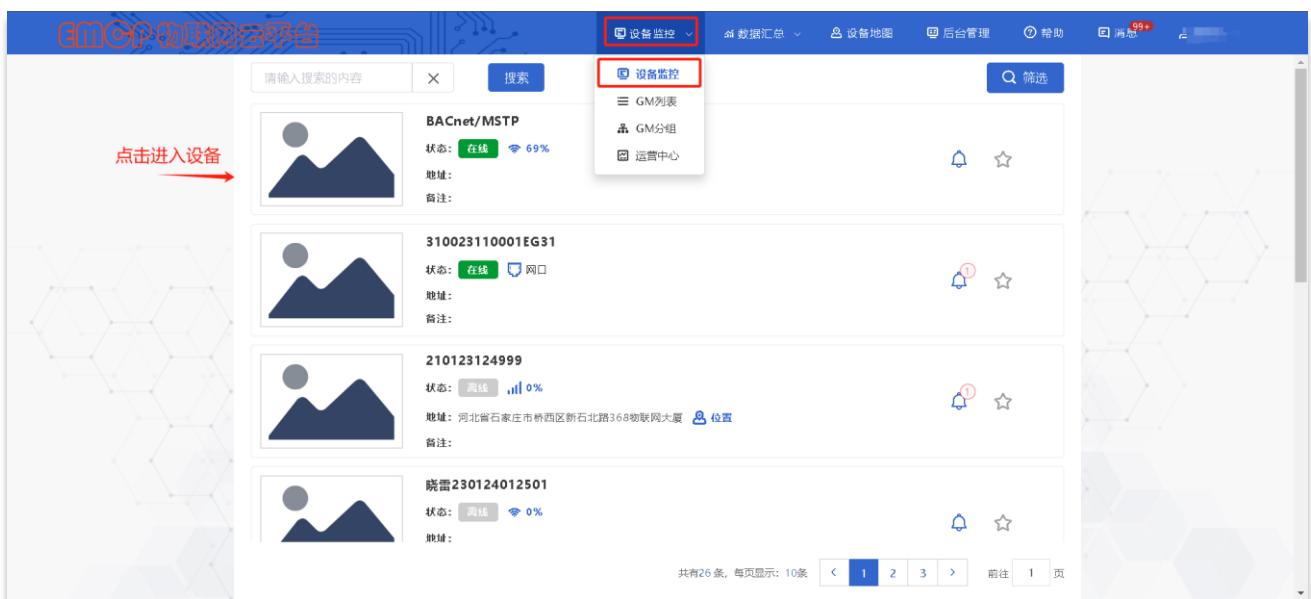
EMCP物联网云平台

设备监控 数据汇总 设备地图 后台管理 帮助 消息 99+

请输入搜索的内容 × 搜索 筛选

设备监控
GM列表
GM分组
运营中心

点击进入设备

BACnet/MSTP
状态: 在线 69%
地址:
备注:

310023110001EG31
状态: 在线 网口
地址:
备注:

210123124999
状态: 离线 0%
地址: 河北省石家庄市桥西区新石北路368物联网大厦 位置
备注:

晓雷230124012501
状态: 离线 0%
地址:

共有26条, 每页显示: 10条 < 1 2 3 > 前往 1 页